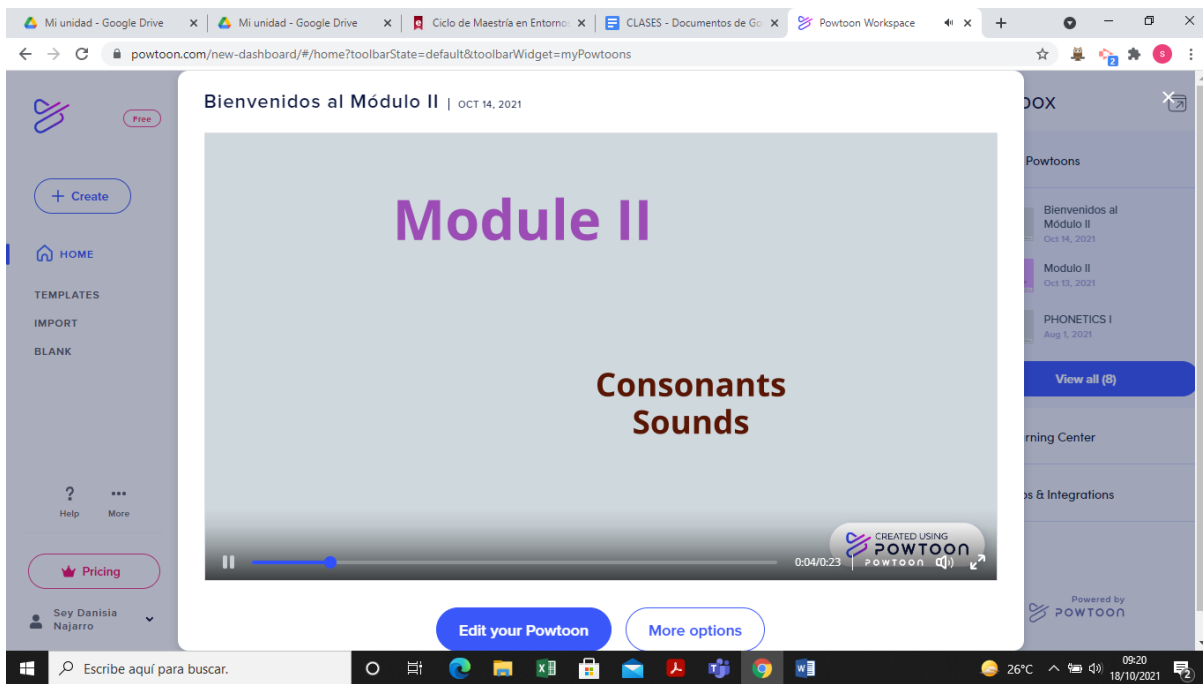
Mi unidad - Google Drive | Mi unidad - Google Drive | Ciclo de Maestría en Entorno | CLASES - Documentos de Go | Powtoon Workspace

powtoon.com/new-dashboard/#/home?toolbarState=default&toolbarWidget=myPowtoons

Free

+ Create

HOME

TEMPLATES

IMPORT

BLANK

Help

More

Pricing

Sey Danisia Najarro

Bienvenidos al Módulo II | OCT 14, 2021

Module II

Consonants Sounds

CREATED USING POWTOON

POWTOON

0:04/0:23

Edit your Powtoon

More options

OOX

Powtoons

Bienvenidos al Módulo II
Oct 14, 2021

Modulo II
Oct 13, 2021

PHONETICS I
Aug 1, 2021

View all (8)

rning Center

s & Integrations

Powered by POWTOON

Escribe aquí para buscar.

26°C

09:20
18/10/2021